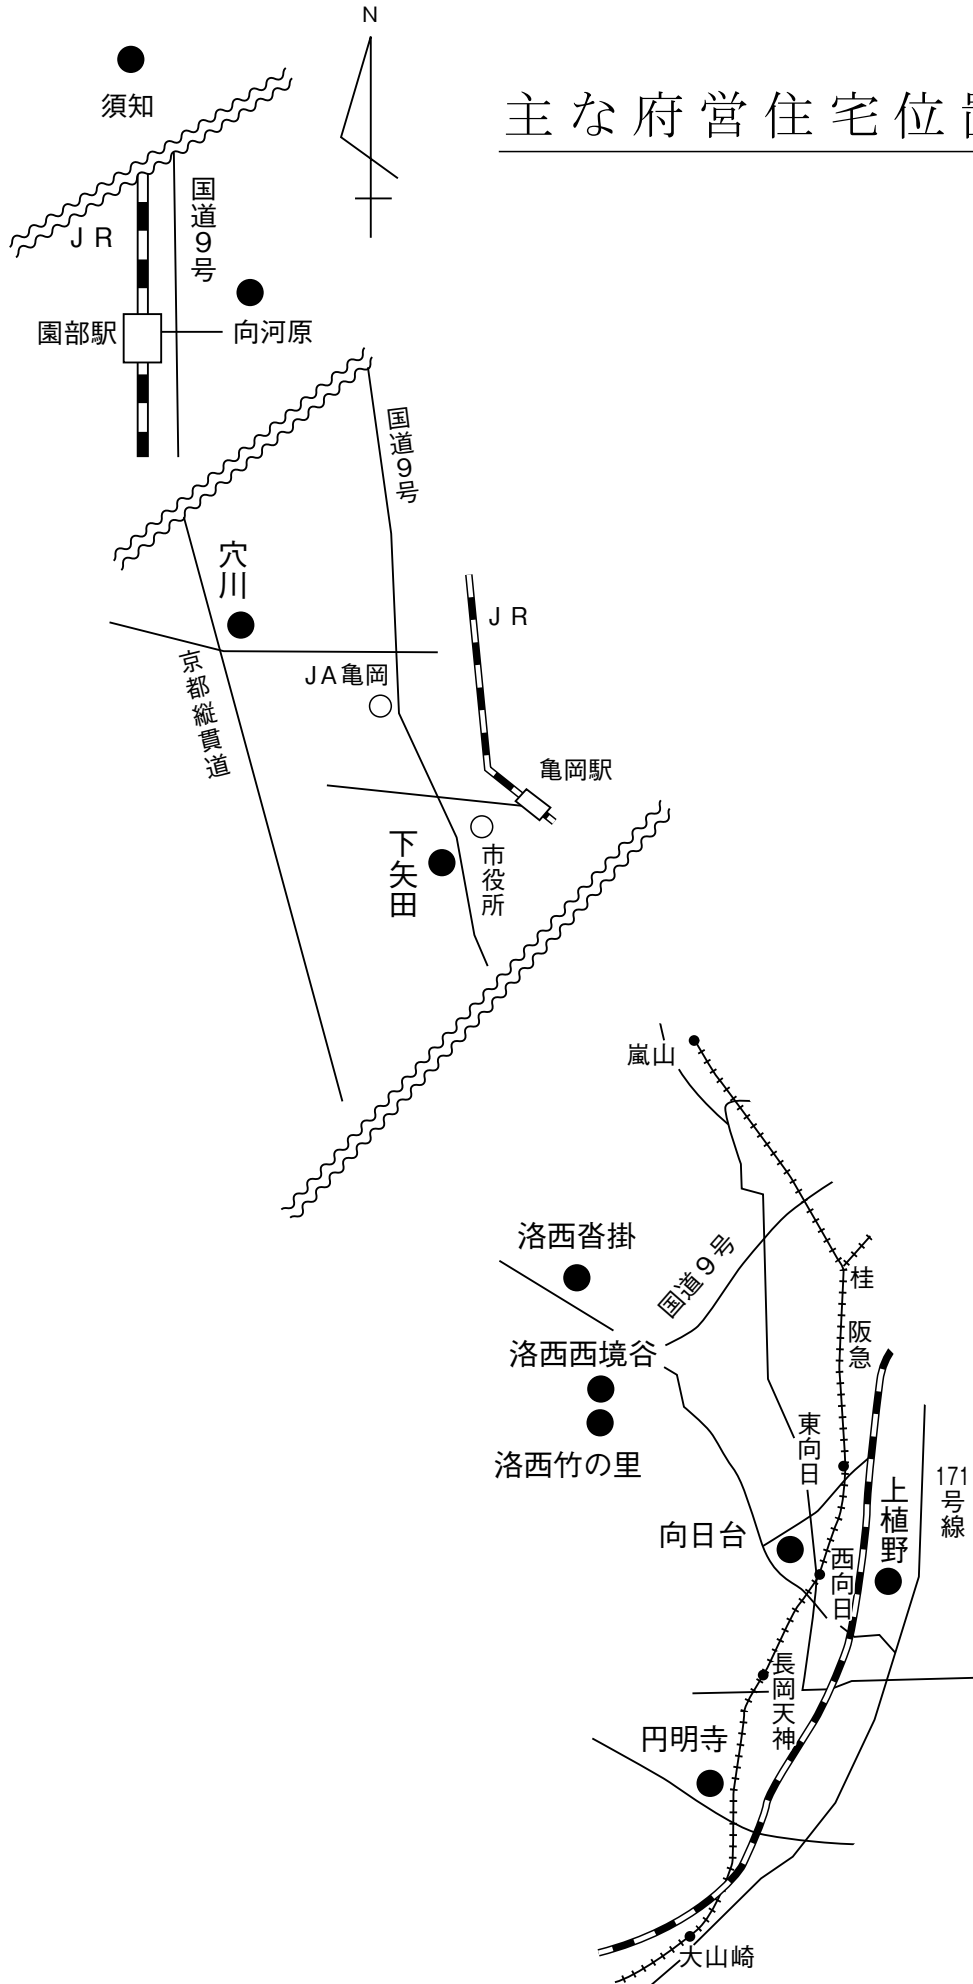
N

主な府営住宅位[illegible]

須知

JR

国道9号

園部駅

向河原

国道9号

穴川

JR

京都縦貫道

JA亀岡

亀岡駅

下矢田

市役所

嵐山

洛西沓掛

国道9号

桂

阪急

洛西西境谷

洛西竹の里

東向日

上植野

171号線

向日台

西向日

長岡天神

円明寺

大山崎